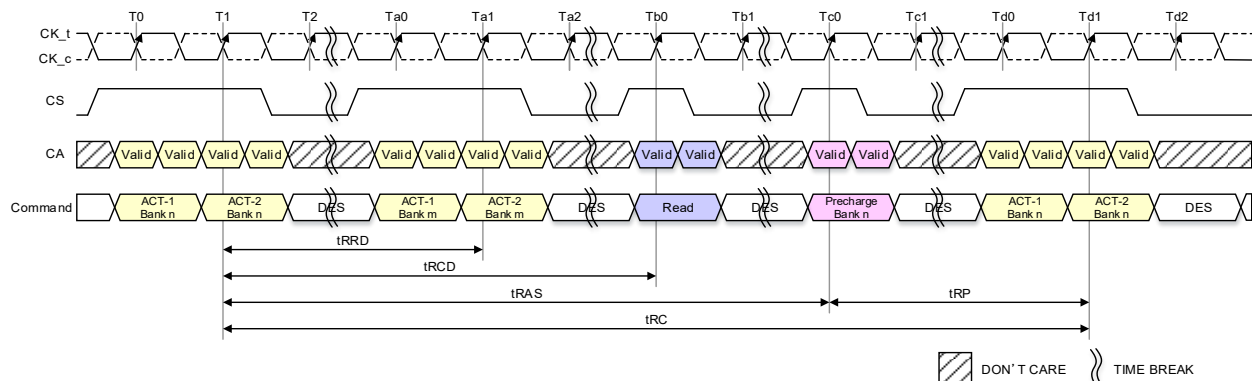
T0 T1 T2 Ta0 Ta1 Ta2 Tb0 Tb1 Tc0 Tc1 Td0 Td1 Td2

CK_t
CK_c

CS

CA

Valid Valid Valid Valid Valid Valid Valid Valid Valid Valid Valid Valid Valid Valid Valid Valid

Command

ACT-1 Bank n
ACT-2 Bank n
DES
ACT-1 Bank m
ACT-2 Bank m
DES
Read
DES
Precharge Bank n
DES
ACT-1 Bank n
ACT-2 Bank n
DES

tRRD
tRCD
tRAS
tRP
tRC

DON'T CARE
TIME BREAK